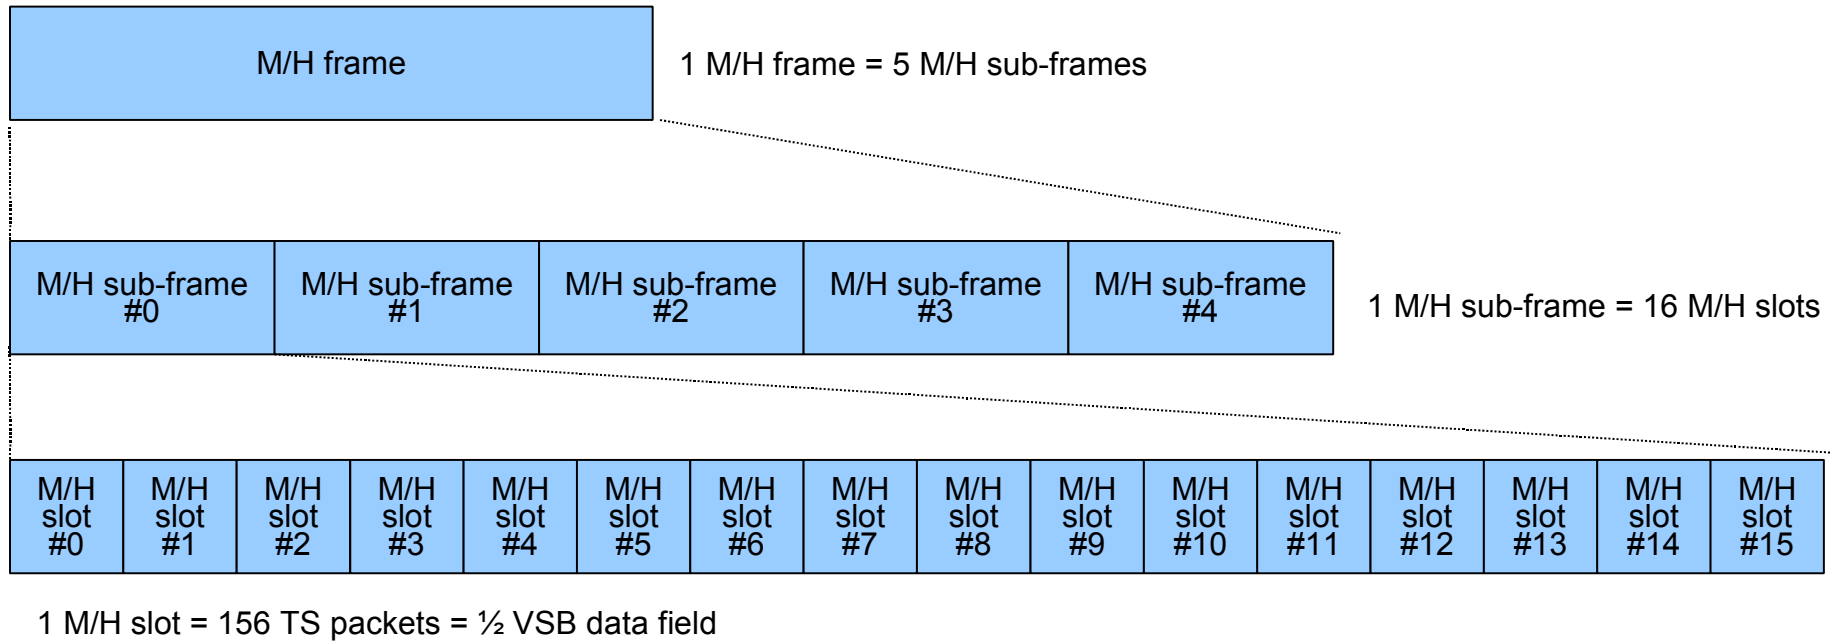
M/H frame

1 M/H frame = 5 M/H sub-frames

M/H sub-frame #0

M/H sub-frame #1

M/H sub-frame #2

M/H sub-frame #3

M/H sub-frame #4

1 M/H sub-frame = 16 M/H slots

M/H slot #0

M/H slot #1

M/H slot #2

M/H slot #3

M/H slot #4

M/H slot #5

M/H slot #6

M/H slot #7

M/H slot #8

M/H slot #9

M/H slot #10

M/H slot #11

M/H slot #12

M/H slot #13

M/H slot #14

M/H slot #15

1 M/H slot = 156 TS packets = ½ VSB data field